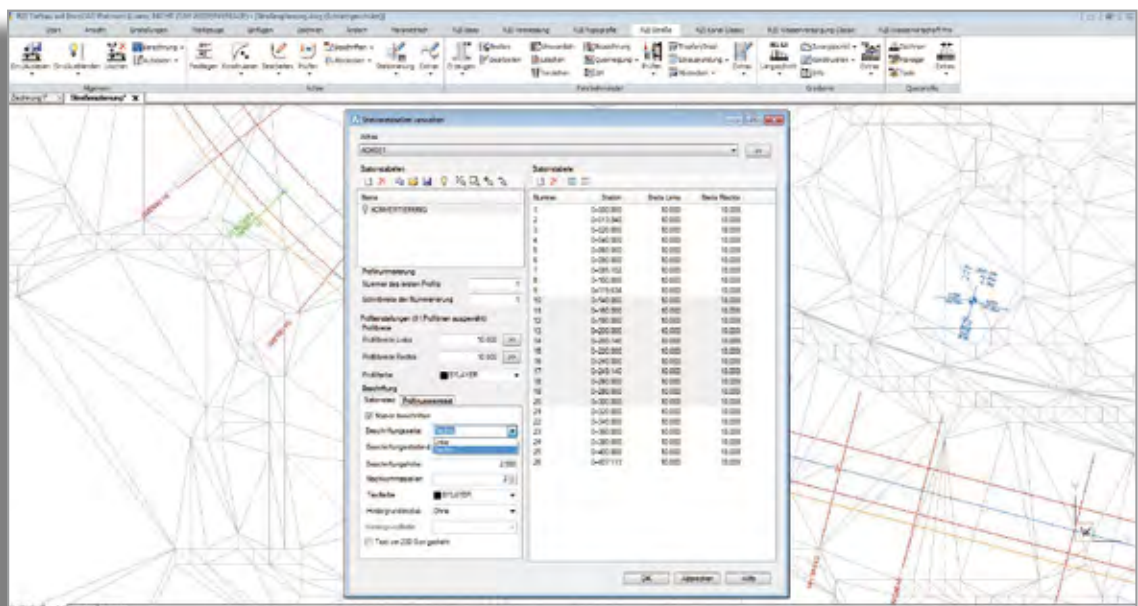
Stationstabellen verwalten

Achse

A0001

Stationstabellen

Name

KONVERTIERUNG

Profilnummerierung

Nummer des ersten Profils

Schrittweite der Nummerierung

Profilbreite

Profilbreite Links 10.000

Profilbreite Rechts 10.000

Profilfarbe BYLAYER

Beschriftung

Stationen Profilnummern

Station beschriften

Beschriftungsseite Rechts

Links

Rechts

Beschriftungshöhe 2.000

Nachkommastellen 3

Textfarbe BYLAYER

Hintergrundmaske Ohne

Text um 200 Gon gedreht

Stationstabelle

| Nummer | Station | Breite Links | Breite Rechts |
|---|---|---|---|
| 1 | 0+000.000 | 10.000 | 10.000 |
| 2 | 0+010.000 | 10.000 | 10.000 |
| 3 | 0+020.000 | 10.000 | 10.000 |
| 4 | 0+040.000 | 10.000 | 10.000 |
| 5 | 0+060.000 | 10.000 | 10.000 |
| 6 | 0+080.000 | 10.000 | 10.000 |
| 7 | 0+085.152 | 10.000 | 10.000 |
| 8 | 0+100.000 | 10.000 | 10.000 |
| 9 | 0+115.034 | 10.000 | 10.000 |
| 10 | 0+140.000 | 10.000 | 10.000 |
| 11 | 0+160.000 | 10.000 | 10.000 |
| 12 | 0+180.000 | 10.000 | 10.000 |
| 13 | 0+200.000 | 10.000 | 10.000 |
| 14 | 0+204.140 | 10.000 | 10.000 |
| 15 | 0+220.000 | 10.000 | 10.000 |
| 16 | 0+240.000 | 10.000 | 10.000 |
| 17 | 0+245.140 | 10.000 | 10.000 |
| 18 | 0+260.000 | 10.000 | 10.000 |
| 19 | 0+280.000 | 10.000 | 10.000 |
| 20 | 0+300.000 | 10.000 | 10.000 |
| 21 | 0+320.000 | 10.000 | 10.000 |
| 22 | 0+340.000 | 10.000 | 10.000 |
| 23 | 0+360.000 | 10.000 | 10.000 |
| 24 | 0+380.000 | 10.000 | 10.000 |
| 25 | 0+400.000 | 10.000 | 10.000 |
| 26 | 0+407.113 | 10.000 | 10.000 |

OK Abbrechen Hilfe

Start Ansicht Einstellungen Werkzeuge Einfügen Zeichnen Ändern Verwaltung RZI Basis RZI Vermessung RZI Topografie RZI Straße RZI Kanal RZI Kanal Daten RZI Wasserversorgung RZI Wasserwirtschaft Prime

Allgemein Achse Querprofile Gradiente Querprofile

Zeichnung1* Straßenplanung* X